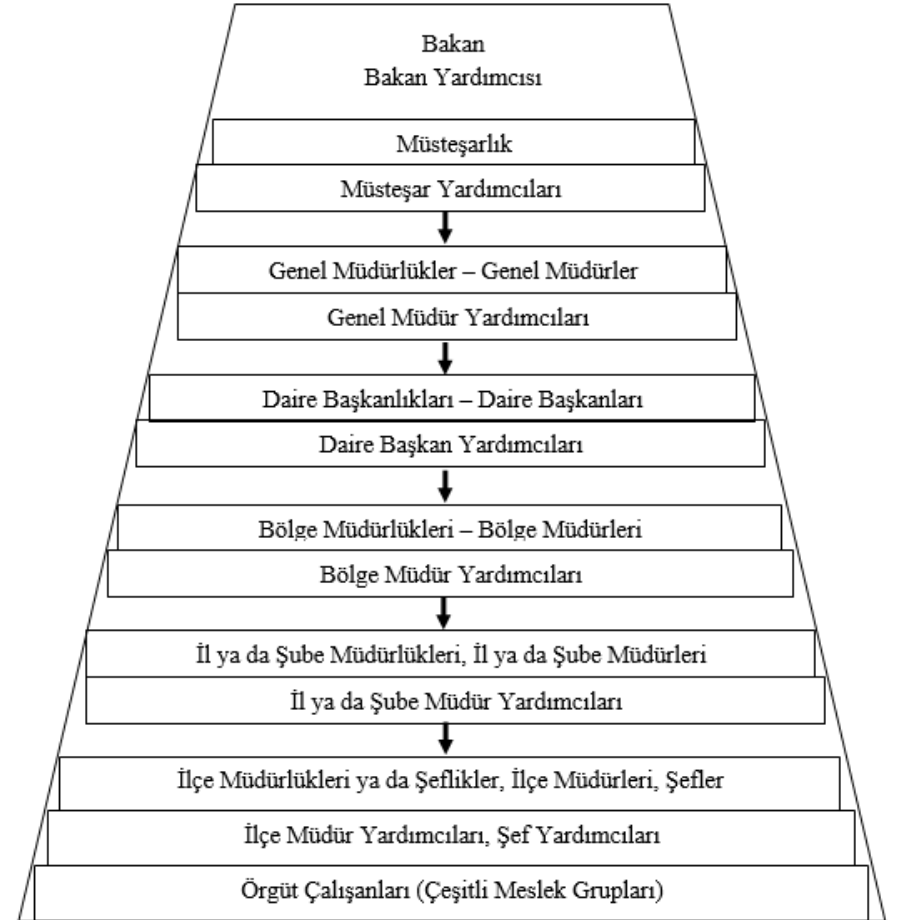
Bakan
Bakan Yardımcısı

Müsteşarlık

Müsteşar Yardımcıları

Genel Müdürlükler – Genel Müdürler

Genel Müdür Yardımcıları

Daire Başkanlıkları – Daire Başkanları

Daire Başkan Yardımcıları

Bölge Müdürlükleri – Bölge Müdürleri

Bölge Müdür Yardımcıları

İl ya da Şube Müdürlükleri, İl ya da Şube Müdürleri

İl ya da Şube Müdür Yardımcıları

İlçe Müdürlükleri ya da Şeflikler, İlçe Müdürleri, Şefler

İlçe Müdür Yardımcıları, Şef Yardımcıları

Örgüt Çalışanları (Çeşitli Meslek Grupları)